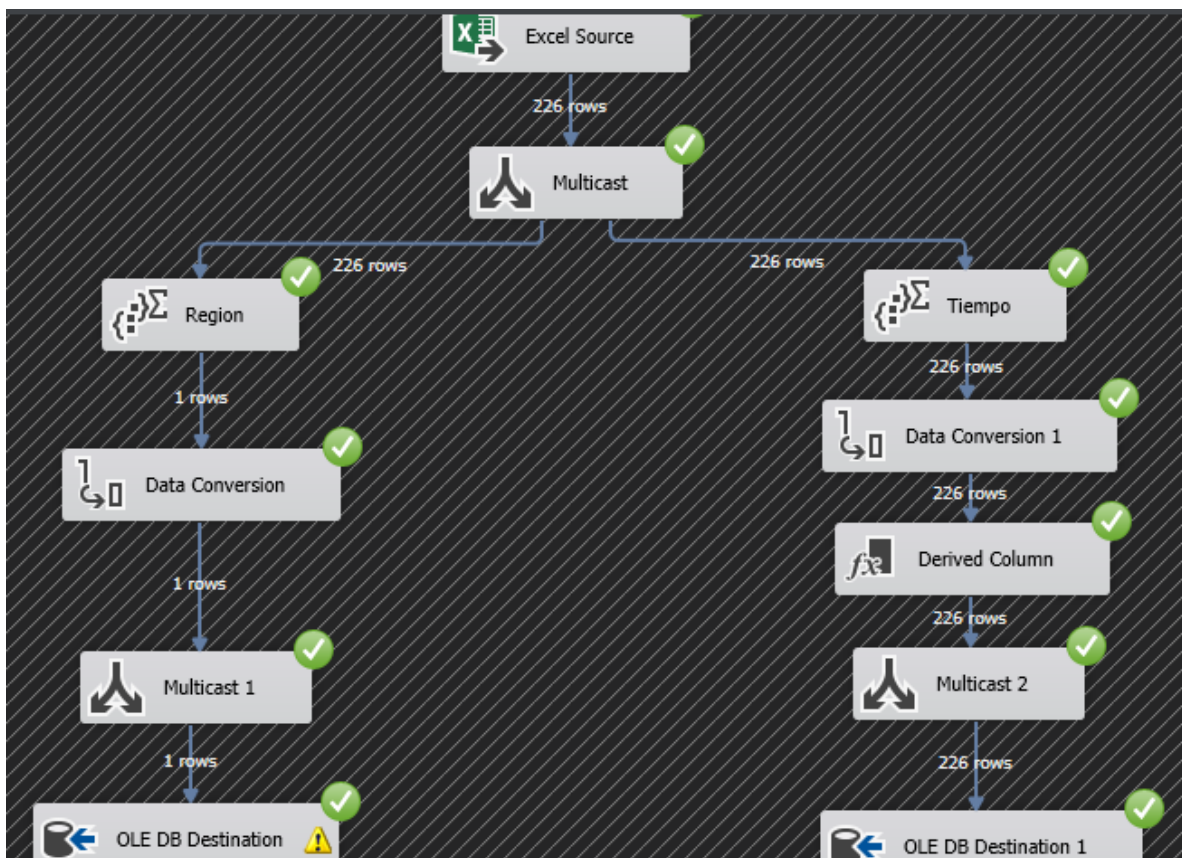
Excel Source

226 rows

Multicast

226 rows

226 rows

Region

Tiempo

1 rows

226 rows

Data Conversion

Data Conversion 1

226 rows

Derived Column

1 rows

226 rows

Multicast 1

Multicast 2

1 rows

226 rows

OLE DB Destination

OLE DB Destination 1